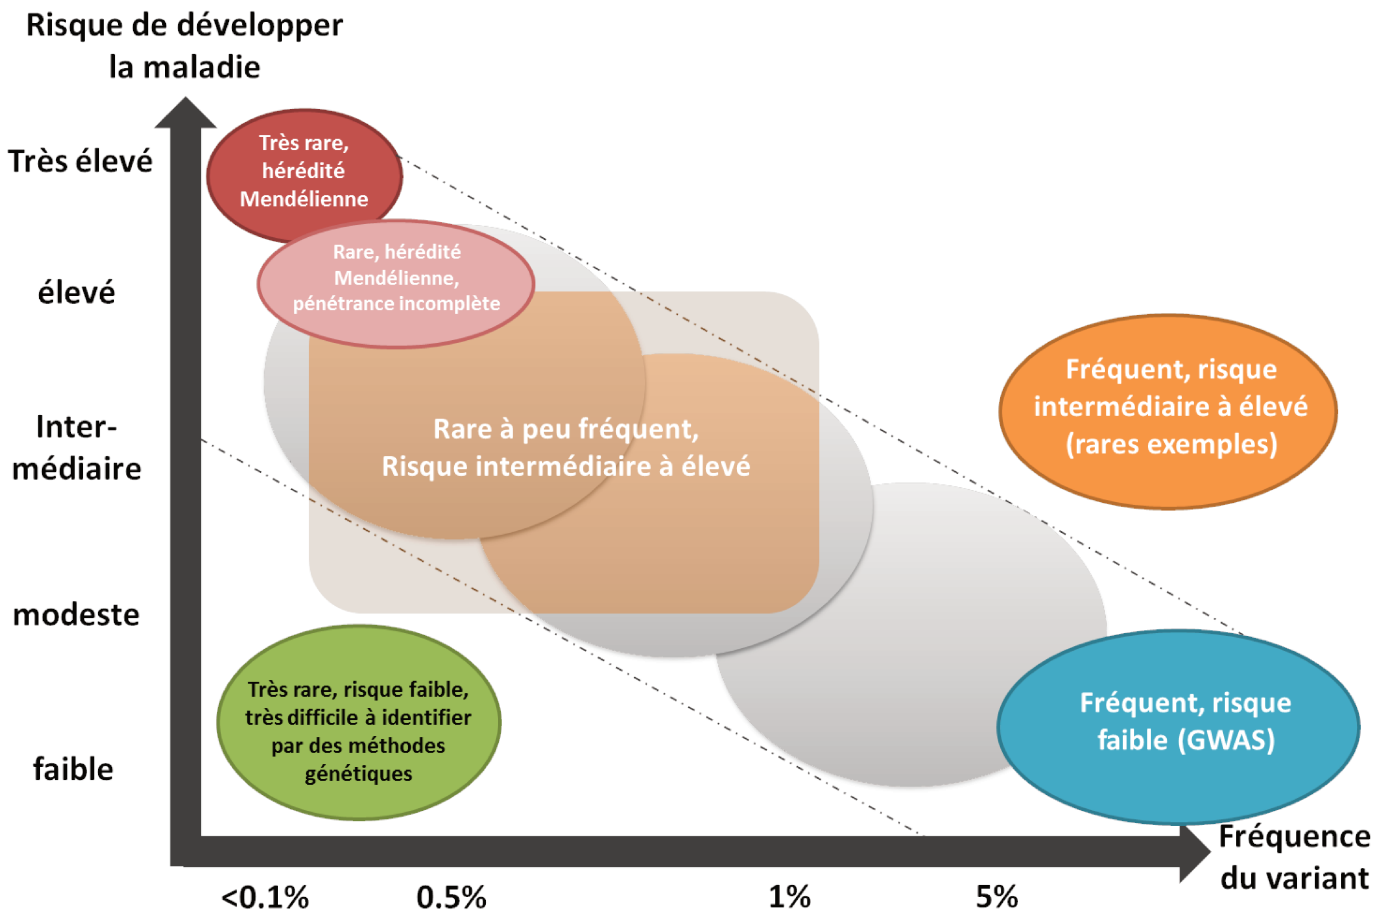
Risque de développer la maladie

Très élevé

élevé

Inter-médiaire

modeste

faible

Très rare, hérédité Mendélienne

Rare, hérédité Mendélienne, pénétrance incomplète

Rare à peu fréquent, Risque intermédiaire à élevé

Fréquent, risque intermédiaire à élevé (rares exemples)

Très rare, risque faible, très difficile à identifier par des méthodes génétiques

Fréquent, risque faible (GWAS)

Fréquence du variant

<0.1%

0.5%

1%

5%